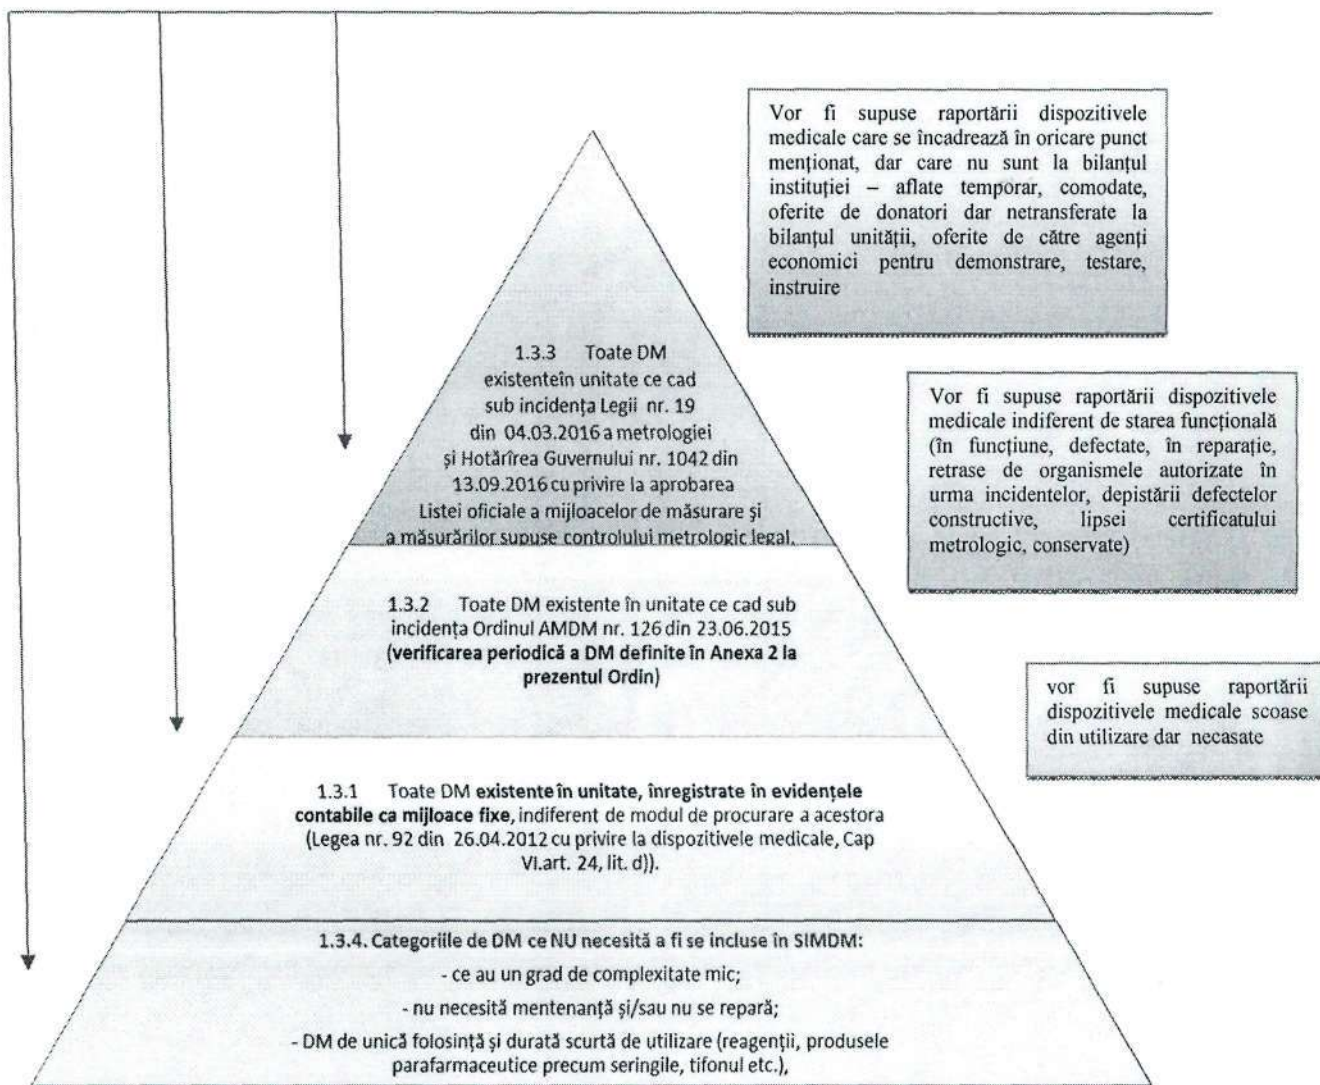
Vor fi supuse raportării dispozitivele medicale care se încadrează în oricare punct menționat, dar care nu sunt la bilanțul instituției – aflate temporar, comodate, oferite de donatori dar netransferate la bilanțul unității, oferite de către agenți economici pentru demonstrare, testare, instruire

1.3.3 Toate DM existenteîn unitate ce cad sub incidența Legii nr. 19 din 04.03.2016 a metrologiei și Hotărîrea Guvernului nr. 1042 din 13.09.2016 cu privire la aprobarea Listei oficiale a mijloacelor de măsurare și a măsurărilor supuse controlului metrologic legal.

Vor fi supuse raportării dispozitivele medicale indiferent de starea funcțională (în funcțiune, defectate, în reparație, retrase de organismele autorizate în urma incidentelor, depistării defectelor constructive, lipsei certificatului metrologic, conservate)

1.3.2 Toate DM existente în unitate ce cad sub incidența Ordinul AMDM nr. 126 din 23.06.2015 (verificarea periodică a DM definite în Anexa 2 la prezentul Ordin)

vor fi supuse raportării dispozitivele medicale scoase din utilizare dar necasate

1.3.1 Toate DM existente în unitate, înregistrate în evidențele contabile ca mijloace fixe, indiferent de modul de procurare a acestora (Legea nr. 92 din 26.04.2012 cu privire la dispozitivele medicale, Cap VI.art. 24, lit. d)).

1.3.4. Categoriile de DM ce NU necesită a fi se incluse în SIMDM:

- ce au un grad de complexitate mic;

- nu necesită mentenanță și/sau nu se repară;

- DM de unică folosință și durată scurtă de utilizare (reagenții, produsele parafarmaceutice precum seringile, tifonul etc.),